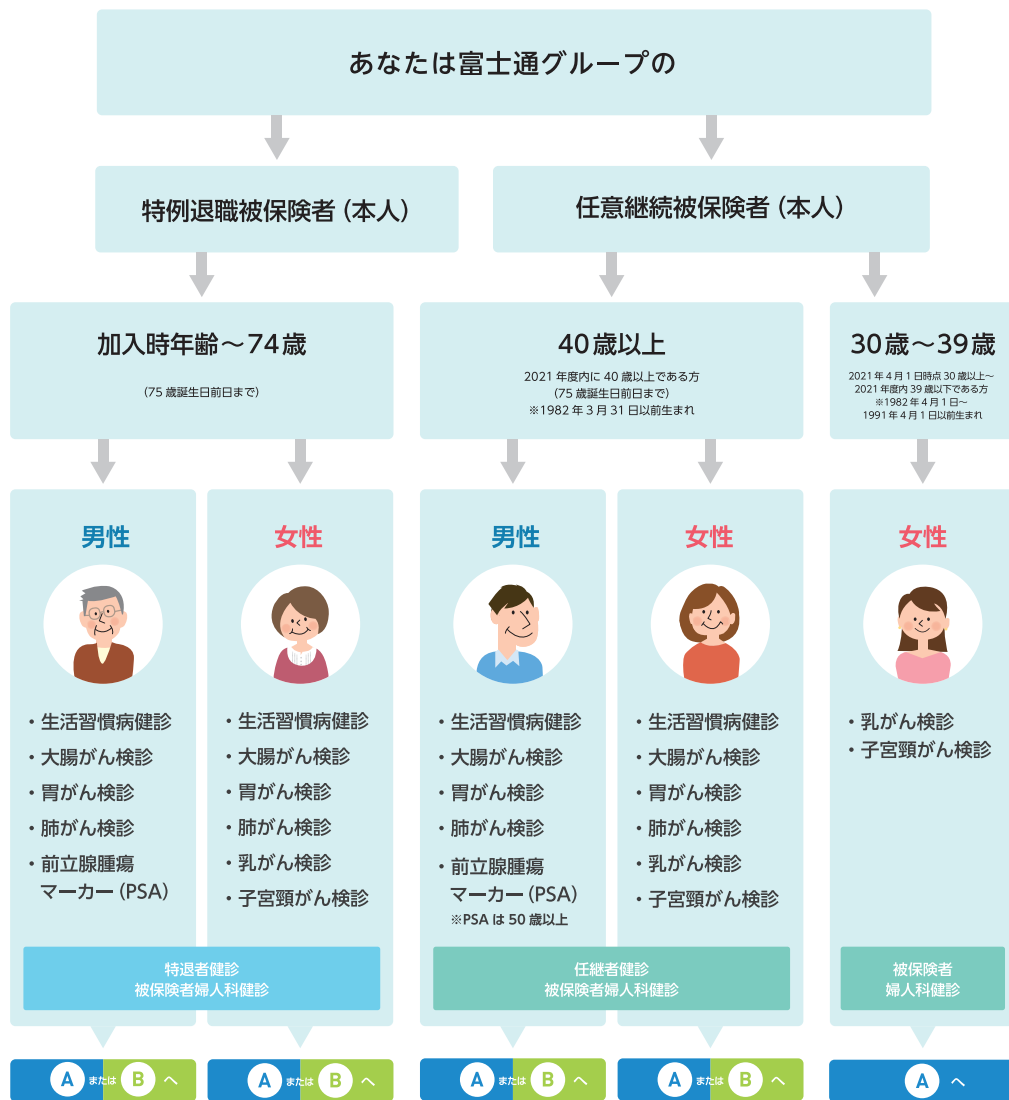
あなたは富士通グループの

特例退職被保険者（本人）

任意継続被保険者（本人）

加入時年齢～74歳

（75 歳誕生日前日まで）

40歳以上

2021 年度内に 40 歳以上である方
（75 歳誕生日前日まで）
※1982 年 3 月 31 日以前生まれ

30歳～39歳

2021 年 4 月 1 日時点 30 歳以上～
2021 年度内 39 歳以下である方
※1982 年 4 月 1 日～
1991 年 4 月 1 日以前生まれ

男性

・生活習慣病健診
・大腸がん検診
・胃がん検診
・肺がん検診
・前立腺腫瘍マーカー（PSA）

女性

・生活習慣病健診
・大腸がん検診
・胃がん検診
・肺がん検診
・乳がん検診
・子宮頸がん検診

特退者健診
被保険者婦人科健診

A または B へ

A または B へ

男性

・生活習慣病健診
・大腸がん検診
・胃がん検診
・肺がん検診
・前立腺腫瘍マーカー（PSA）
※PSA は 50 歳以上

女性

・生活習慣病健診
・大腸がん検診
・胃がん検診
・肺がん検診
・乳がん検診
・子宮頸がん検診

任継者健診
被保険者婦人科健診

A または B へ

A または B へ

女性

・乳がん検診
・子宮頸がん検診

被保険者
婦人科健診

A へ